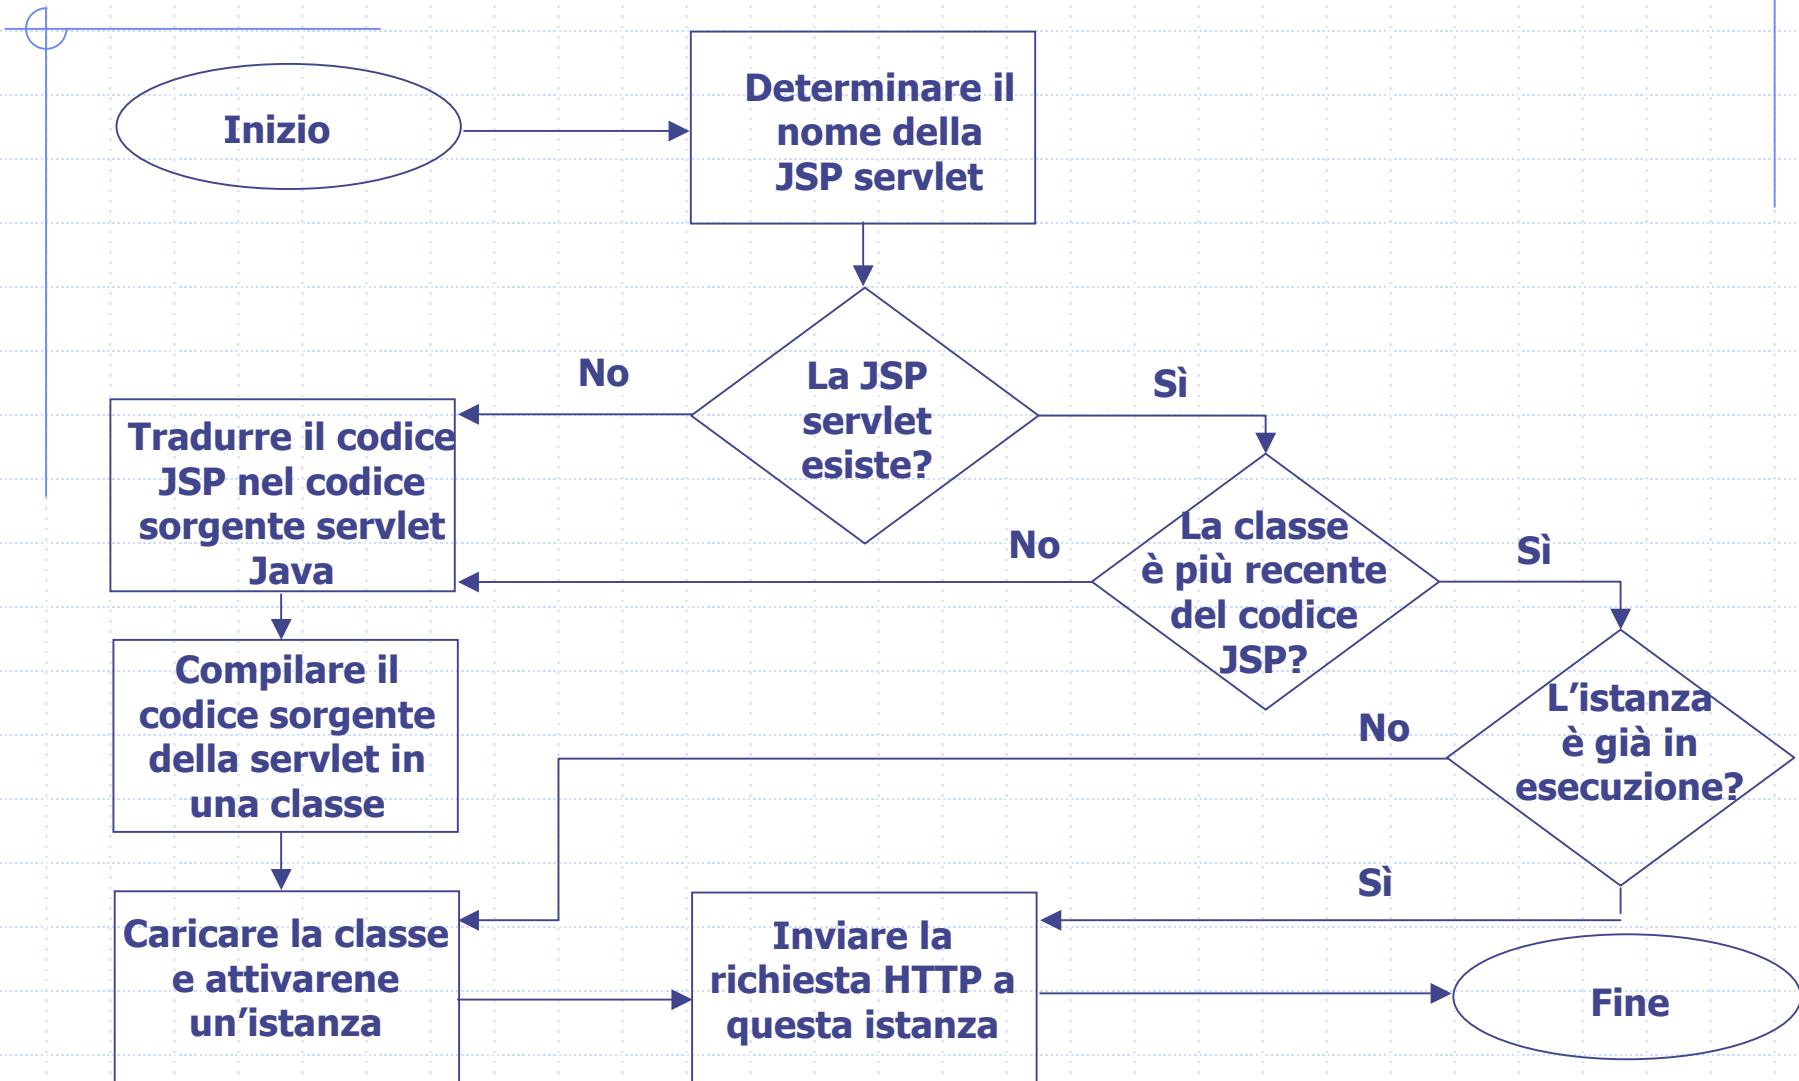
Inizio

Determinare il nome della JSP servlet

La JSP servlet esiste?

No

Sì

Tradurre il codice JSP nel codice sorgente servlet Java

La classe è più recente del codice JSP?

No

Sì

Compilare il codice sorgente della servlet in una classe

L’istanza è già in esecuzione?

No

Sì

Caricare la classe e attivarene un’istanza

Inviare la richiesta HTTP a questa istanza

Fine